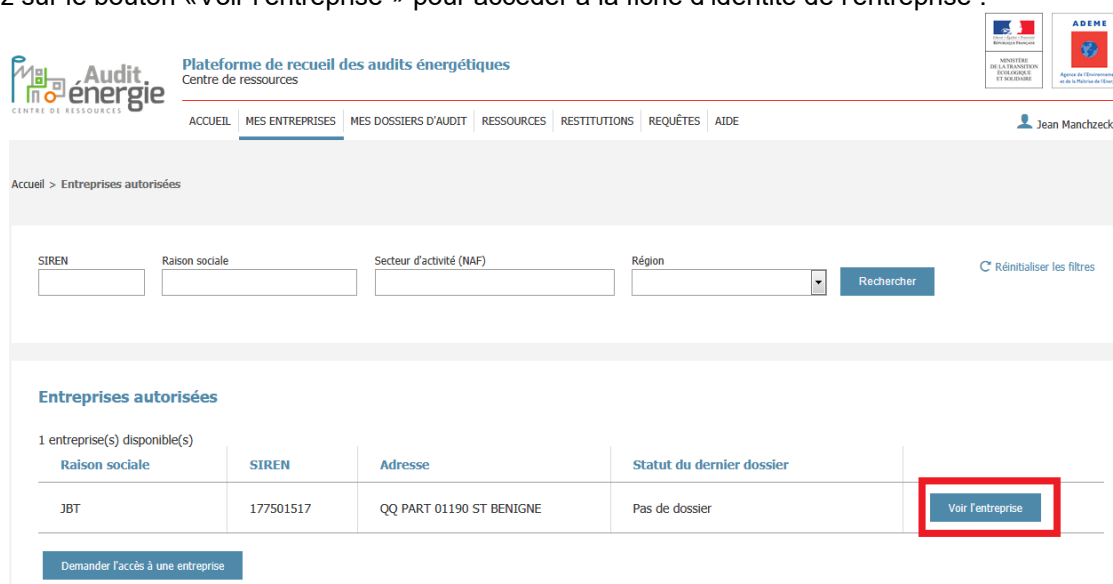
z sur le bouton «Voir l'entreprise » pour accéder à la fiche d'identité de l'entreprise :

Audit énergie
CENTRE DE RESSOURCES

Plateforme de recueil des audits énergétiques
Centre de ressources

RÉPUBLIQUE FRANÇAISE
MINISTÈRE DE LA TRANSITION ÉCOLOGIQUE ET SOLIDAIRE

ADEME
Agence de l'Environnement et de la Maîtrise de l'Ener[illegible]

ACCUEIL | MES ENTREPRISES | MES DOSSIERS D'AUDIT | RESSOURCES | RESTITUTIONS | REQUÊTES | AIDE

Jean Manchzeck

Accueil > Entreprises autorisées

SIREN
Raison sociale
Secteur d'activité (NAF)
Région
Rechercher
Réinitialiser les filtres

Entreprises autorisées

1 entreprise(s) disponible(s)

| Raison sociale | SIREN | Adresse | Statut du dernier dossier | |
|---|---|---|---|---|
| JBT | 177501517 | QQ PART 01190 ST BENIGNE | Pas de dossier | Voir l'entreprise |

Demander l'accès à une entreprise